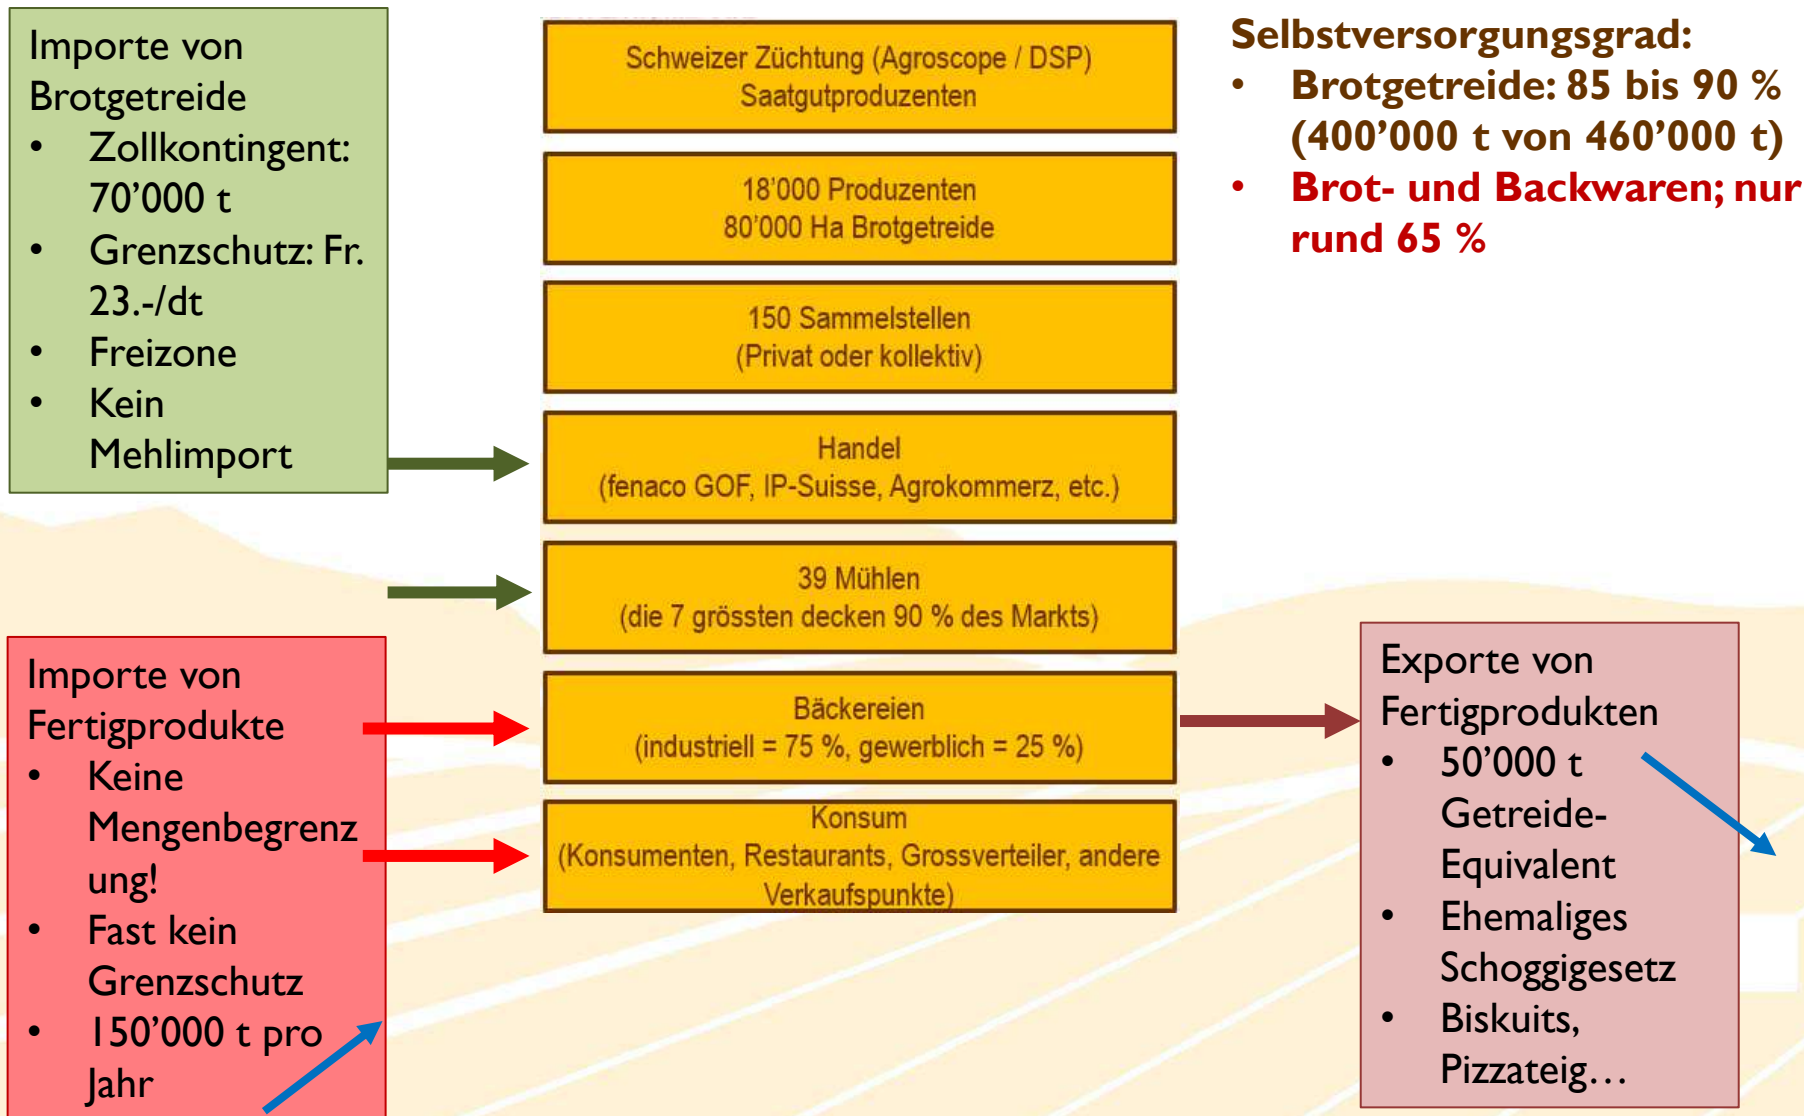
Importe von Brotgetreide
• Zollkontingent: 70’000 t
• Grenzschutz: Fr. 23.-/dt
• Freizone
• Kein Mehlimport

Schweizer Züchtung (Agroscope / DSP)
Saatgutproduzenten

18’000 Produzenten
80’000 Ha Brotgetreide

150 Sammelstellen
(Privat oder kollektiv)

Handel
(fenaco GOF, IP-Suisse, Agrokommerz, etc.)

39 Mühlen
(die 7 grössten decken 90 % des Markts)

Bäckereien
(industriell = 75 %, gewerblich = 25 %)

Konsum
(Konsumenten, Restaurants, Grossverteiler, andere Verkaufspunkte)

Selbstversorgungsgrad:
• Brotgetreide: 85 bis 90 % (400’000 t von 460’000 t)
• Brot- und Backwaren; nur rund 65 %

Importe von Fertigprodukte
• Keine Mengenbegrenzung!
• Fast kein Grenzschutz
• 150’000 t pro Jahr

Exporte von Fertigprodukten
• 50’000 t Getreide-Equivalent
• Ehemaliges Schoggigesetz
• Biskuits, Pizzateig…